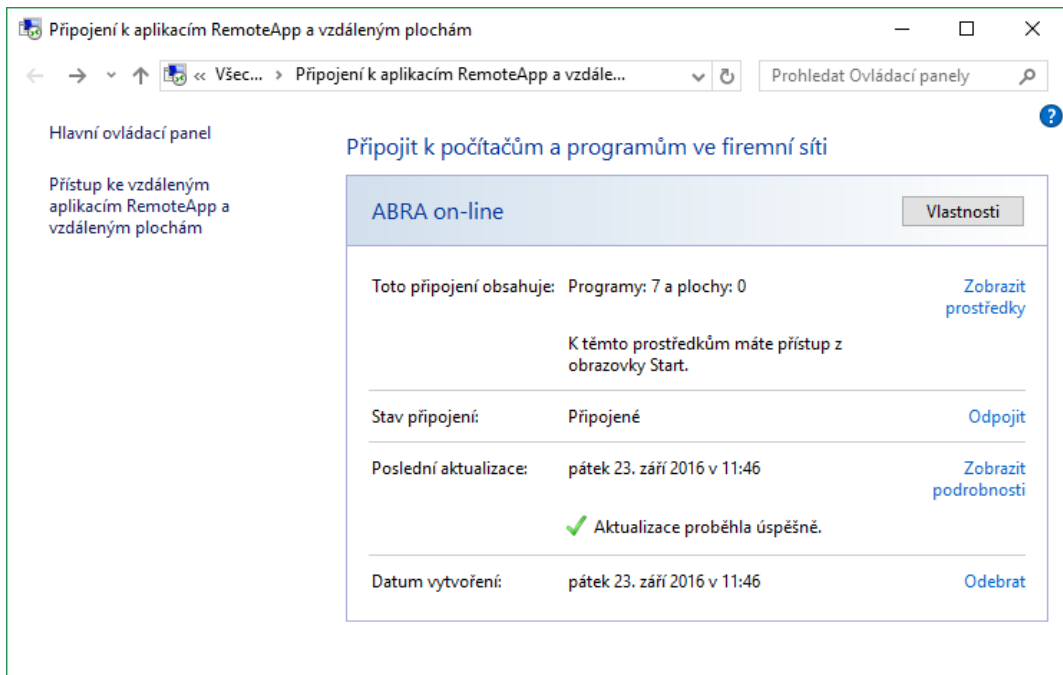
Připojení k aplikacím RemoteApp a vzdáleným plochám

« Všec... › Připojení k aplikacím RemoteApp a vzdále...

Prohledat Ovládací panely

Hlavní ovládací panel

Přístup ke vzdáleným aplikacím RemoteApp a vzdáleným plochám

Připojit k počítačům a programům ve firemní síti

ABRA on-line

Vlastnosti

Toto připojení obsahuje: Programy: 7 a plochy: 0

Zobrazit prostředky

K těmto prostředkům máte přístup z obrazovky Start.

Stav připojení: Připojené

Odpojit

Poslední aktualizace: pátek 23. září 2016 v 11:46

Zobrazit podrobnosti

Aktualizace proběhla úspěšně.

Datum vytvoření: pátek 23. září 2016 v 11:46

Odebrat